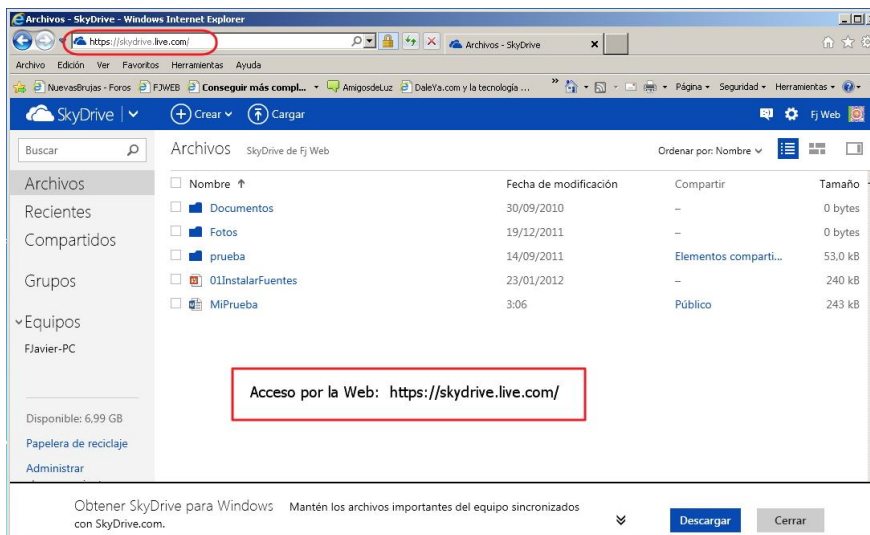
Archivos - SkyDrive - Windows Internet Explorer

https://skydrive.live.com/

Archivos - SkyDrive

Archivo Edición Ver Favoritos Herramientas Ayuda

NuevasBrujas - Foros FJWEB Conseguir más compl... AmigosdeLuz DaleYa.com y la tecnología ... Página Seguridad Herramientas

SkyDrive | Crear Cargar Fj Web

Buscar

Archivos SkyDrive de Fj Web

Ordenar por: Nombre

Archivos
Recientes
Compartidos

Grupos

Equipos
FJavier-PC

Disponible: 6,99 GB
Papelera de reciclaje
Administrar

| Nombre ↑ | Fecha de modificación | Compartir | Tamaño |
|---|---|---|---|
| Documentos | 30/09/2010 | – | 0 bytes |
| Fotos | 19/12/2011 | – | 0 bytes |
| prueba | 14/09/2011 | Elementos comparti... | 53,0 kB |
| 01InstalarFuentes | 23/01/2012 | – | 240 kB |
| MiPrueba | 3:06 | Público | 243 kB |

Acceso por la Web: https://skydrive.live.com/

Obtener SkyDrive para Windows Mantén los archivos importantes del equipo sincronizados con SkyDrive.com.

Descargar Cerrar